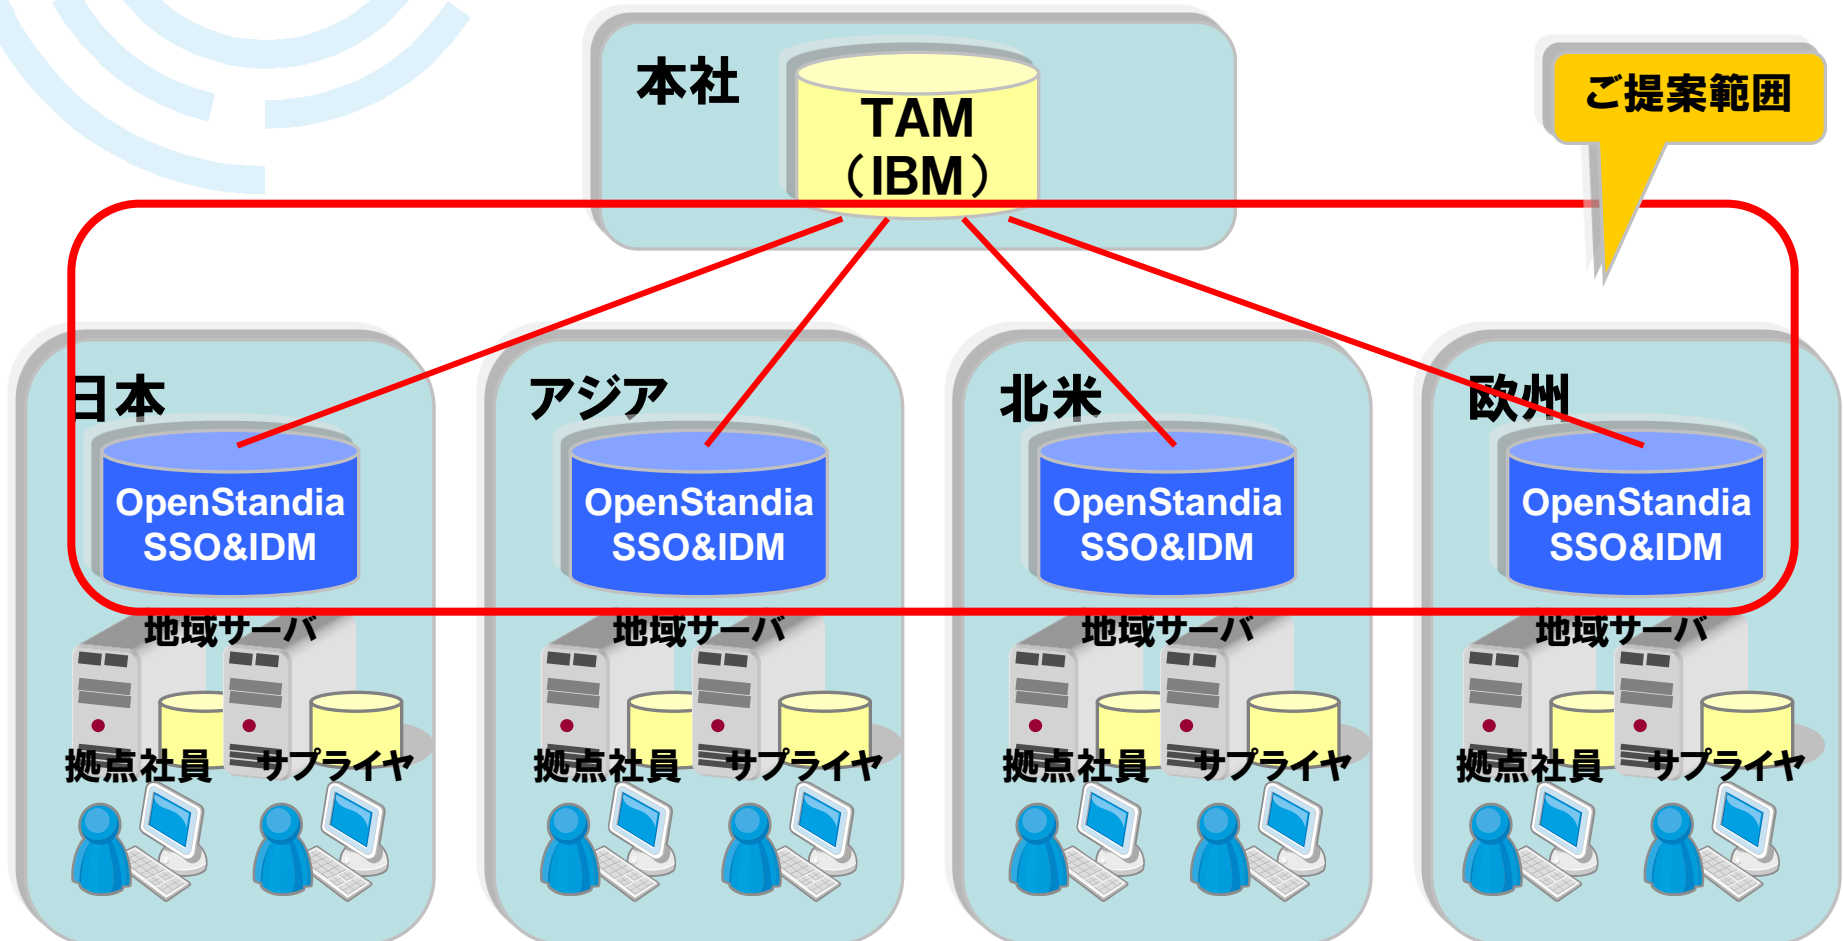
本社

TAM
（IBM）

ご提案範囲

日本

OpenStandia
SSO&IDM

地域サーバ

拠点社員　サプライヤ

アジア

OpenStandia
SSO&IDM

地域サーバ

拠点社員　サプライヤ

北米

OpenStandia
SSO&IDM

地域サーバ

拠点社員　サプライヤ

欧州

OpenStandia
SSO&IDM

地域サーバ

拠点社員　サプライヤ